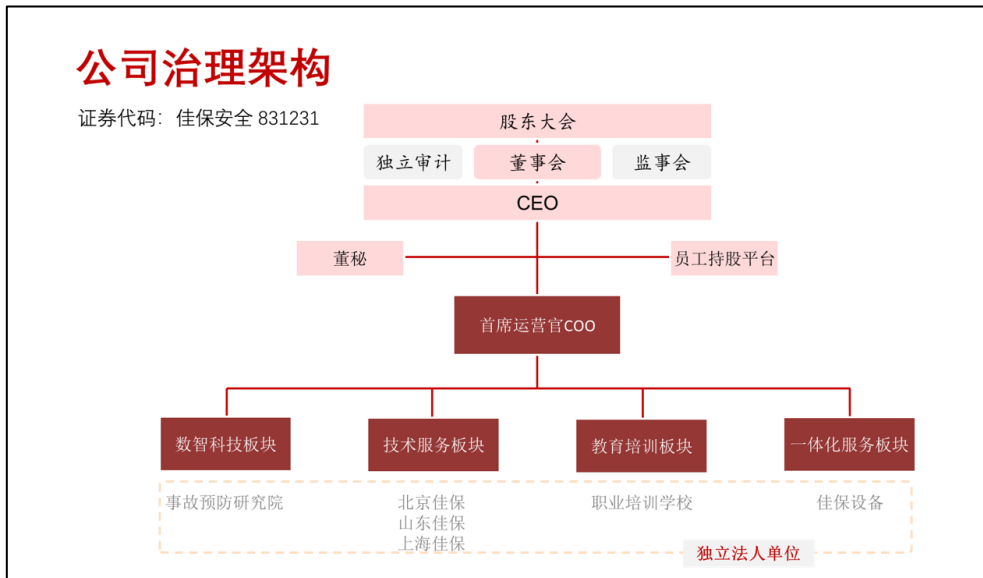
公司治理架构

证券代码：佳保安全 831231

股东大会

独立审计

董事会

监事会

CEO

董秘

员工持股平台

首席运营官COO

数智科技板块

技术服务板块

教育培训板块

一体化服务板块

事故预防研究院

北京佳保
山东佳保
上海佳保

职业培训学校

佳保设备

独立法人单位